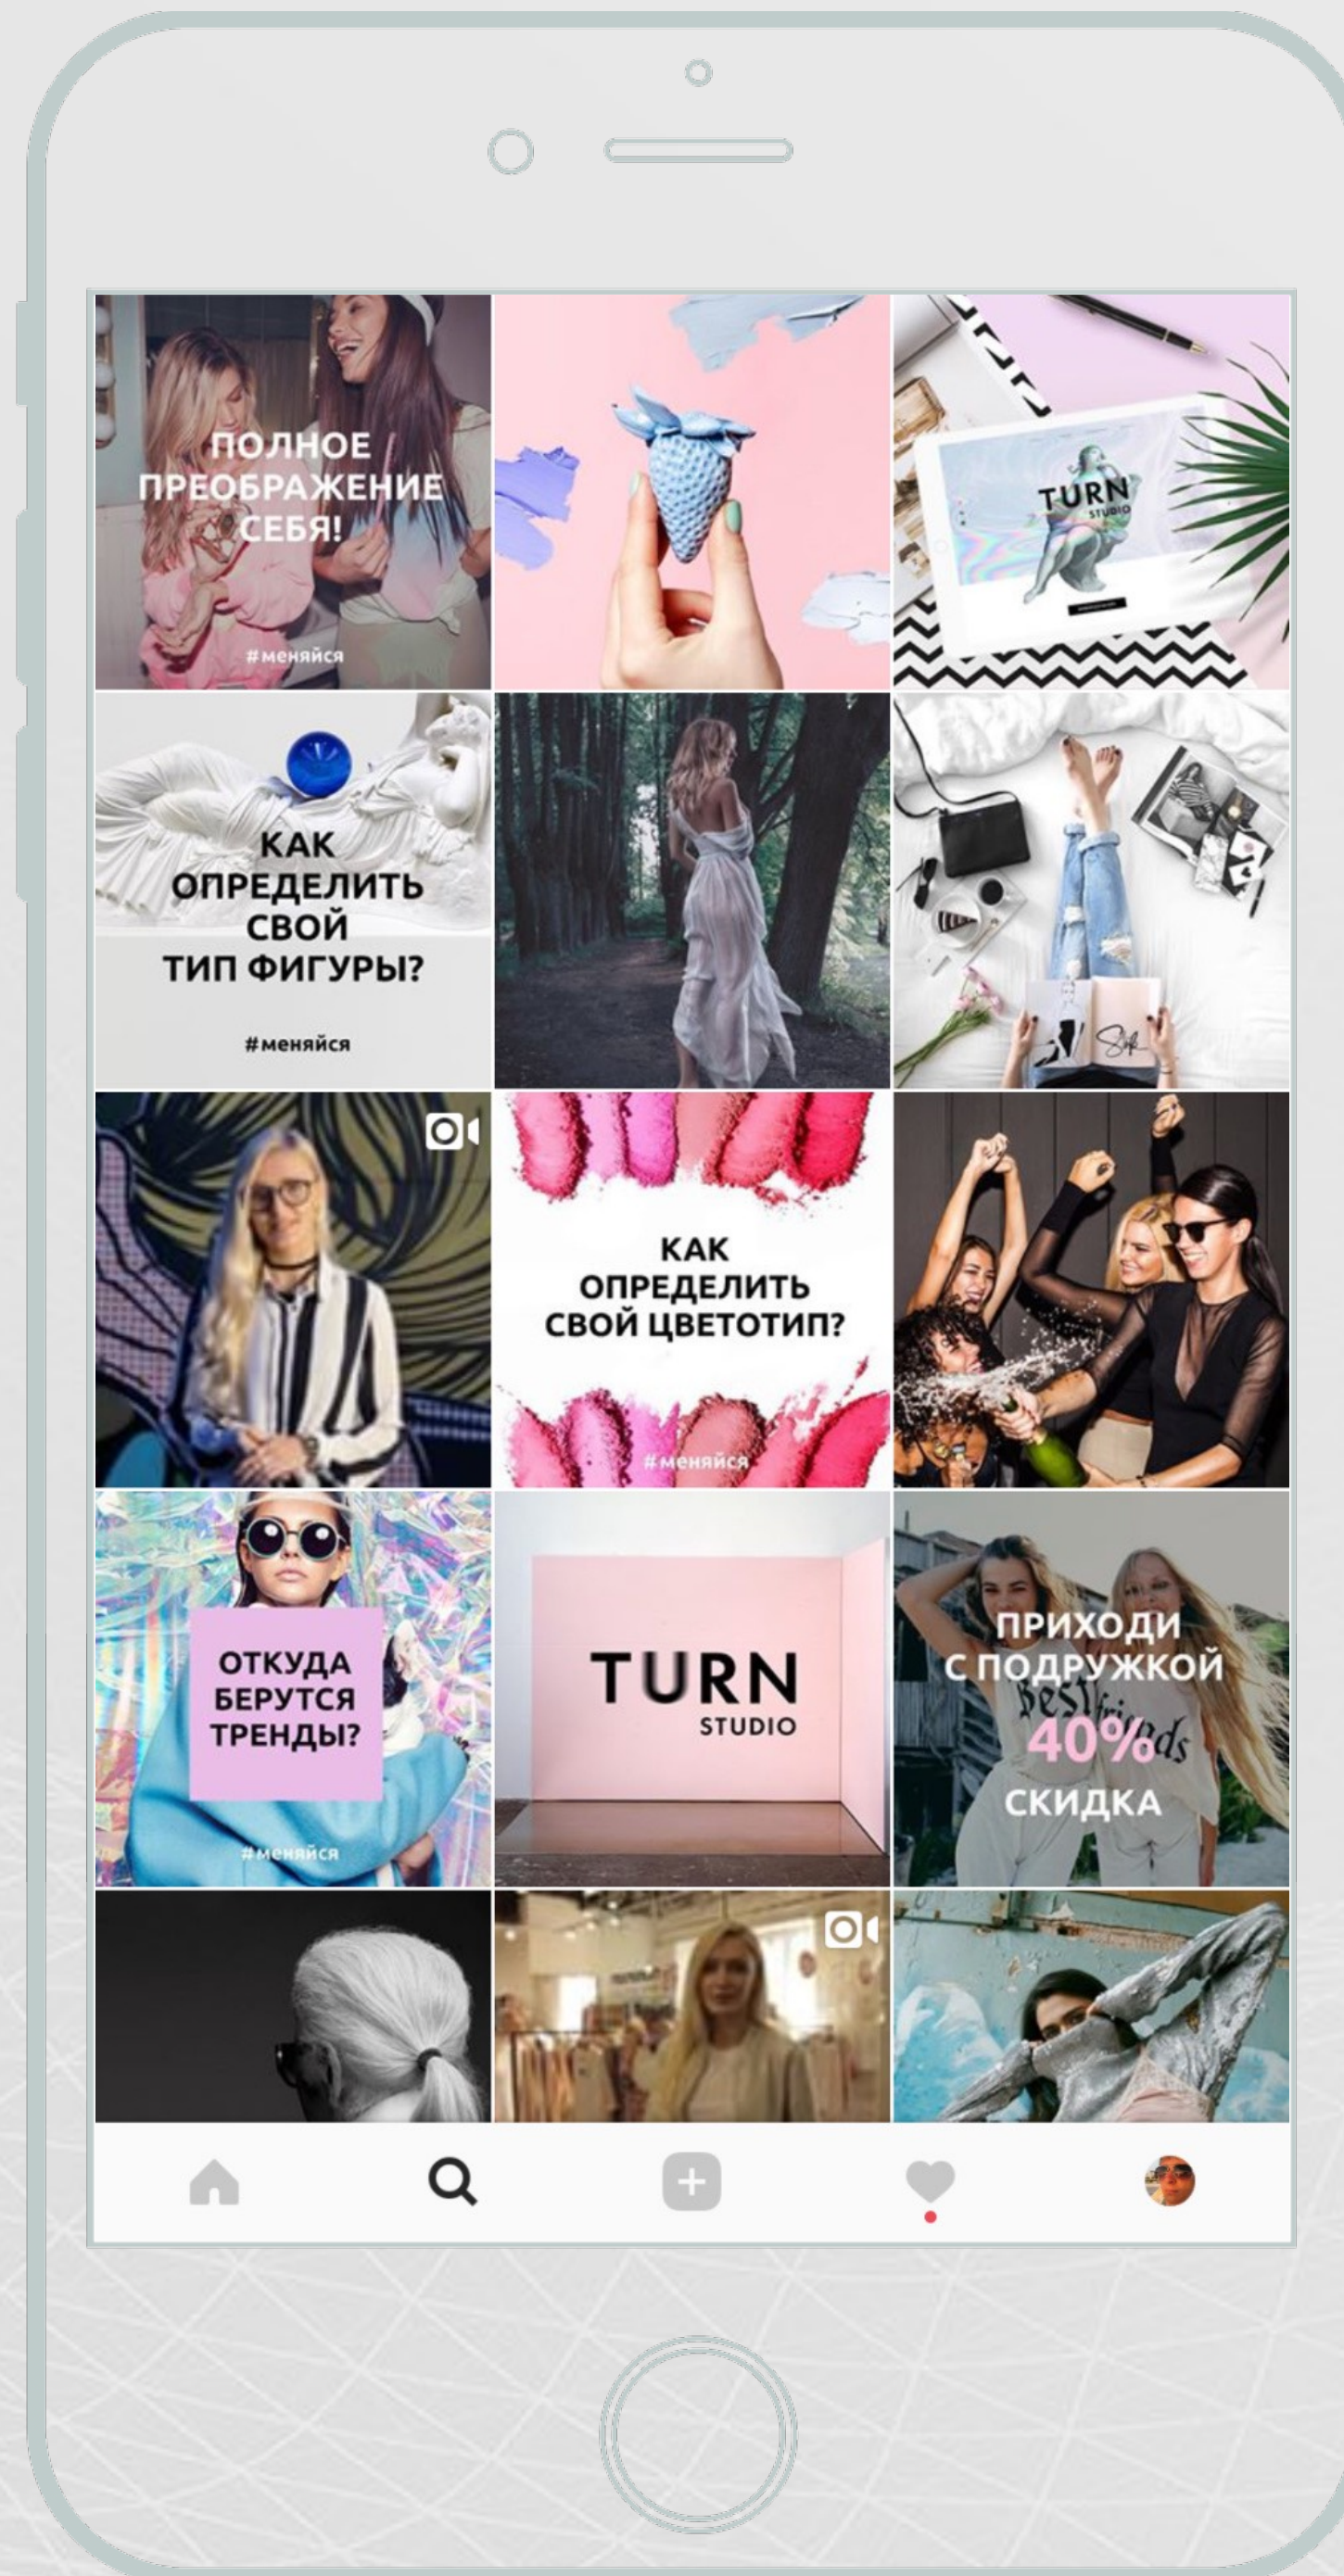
ПОЛНОЕ ПРЕОБРАЖЕНИЕ СЕБЯ!

#меняйся

TURN STUDIO

КАК ОПРЕДЕЛИТЬ СВОЙ ТИП ФИГУРЫ?

#меняйся

КАК ОПРЕДЕЛИТЬ СВОЙ ЦВЕТОТИП?

#меняйся

ОТКУДА БЕРУТСЯ ТРЕНДЫ?

#меняйся

TURN STUDIO

ПРИХОДИ С ПОДРУЖКОЙ

Best friends

40%

СКИДКА